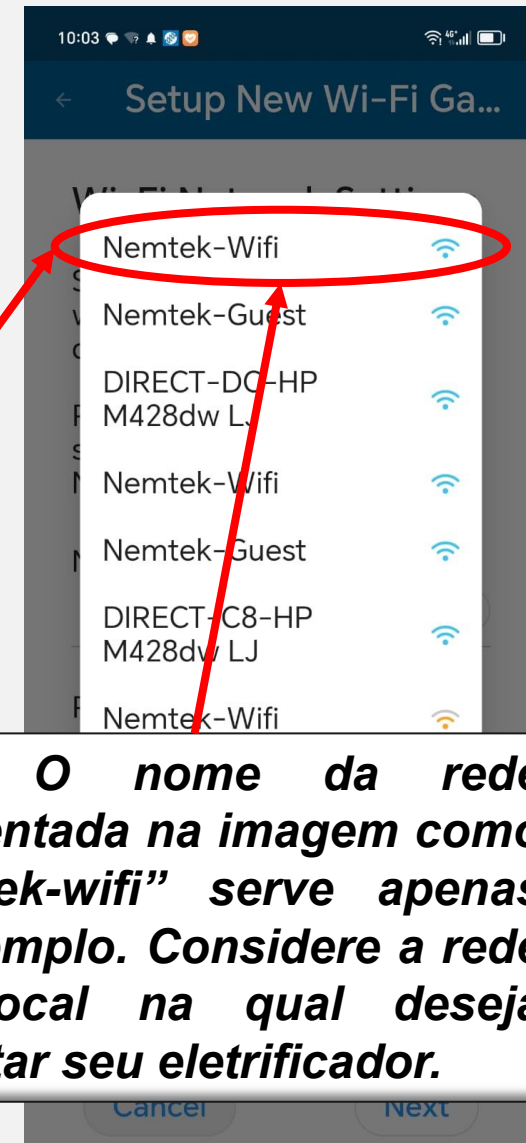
10:03

Setup New Wi-Fi Ga...

Nemtek-Wifi
Nemtek-Guest
DIRECT-DC-HP M428dw LJ
Nemtek-Wifi
Nemtek-Guest
DIRECT-C8-HP M428dw LJ
Nemtek-Wifi

O nome da rede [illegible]entada na imagem como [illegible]ek-wifi" serve apenas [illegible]mplo. Considere a rede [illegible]ocal na qual deseja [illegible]tar seu eletrificador.

Cancel
Next